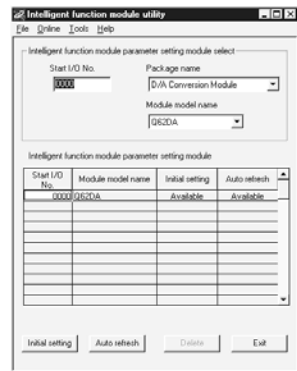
Intelligent function module utility

File Online Tools Help

Intelligent function module parameter setting module select

Start I/O No.

0000

Package name

D/A Conversion Module

Module model name

Q62DA

Intelligent function module parameter setting module

| Start I/O No. | Module model name | Initial setting | Auto refresh |
|---|---|---|---|
| 0000 | Q62DA | Available | Available |
| | | | |
| | | | |
| | | | |
| | | | |
| | | | |
| | | | |
| | | | |
| | | | |
| | | | |

Initial setting

Auto refresh

Delete

Exit